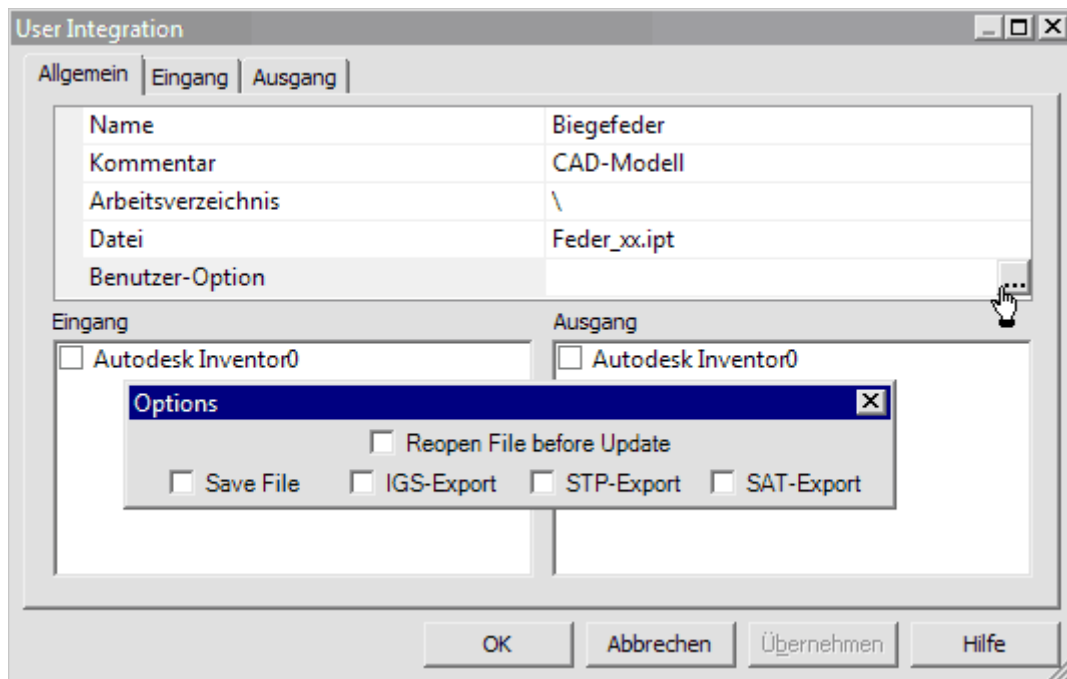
User Integration

Allgemein | Eingang | Ausgang

| Name | Biegefeder |
|---|---|
| Kommentar | CAD-Modell |
| Arbeitsverzeichnis | \ |
| Datei | Feder_xx.ipt |
| Benutzer-Option | ... |

Eingang

Autodesk Inventor0

Ausgang

Autodesk Inventor0

Options

Reopen File before Update

Save File IGS-Export STP-Export SAT-Export

OK Abbrechen Übernehmen Hilfe